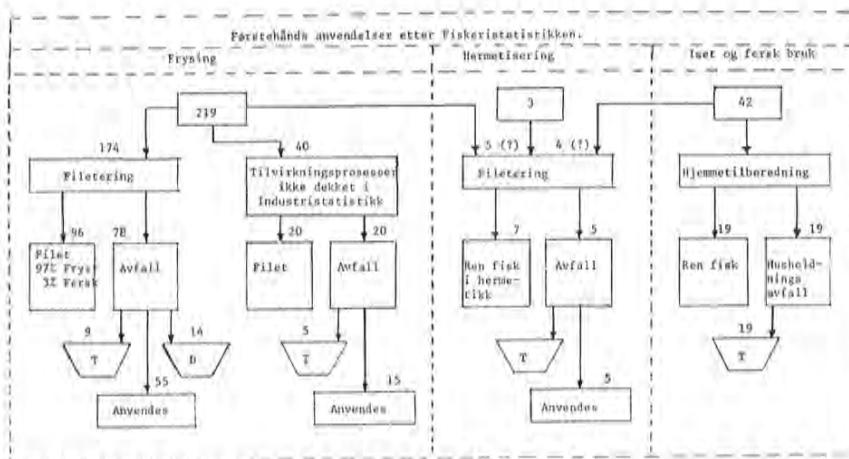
Førstehånds anvendelser etter Fiskeristatistikken.

Frysing

219

174

40

Filetering

Tilvirkningsprosesser ikke dekket i Industristatistikk

96

78

20

20

Filet 97% Fryst 3% Fersk

Avfall

Filet

Avfall

9

14

5

T

D

T

55

15

Anvendes

Anvendes

Hermetisering

3

5 (?)

4 (?)

Filetering

7

5

Ren fisk i hermetikk

Avfall

T

5

Anvendes

Iset og fersk bruk

42

Hjemmetilberedning

19

19

Ren fisk

Husholdnings avfall

19

T